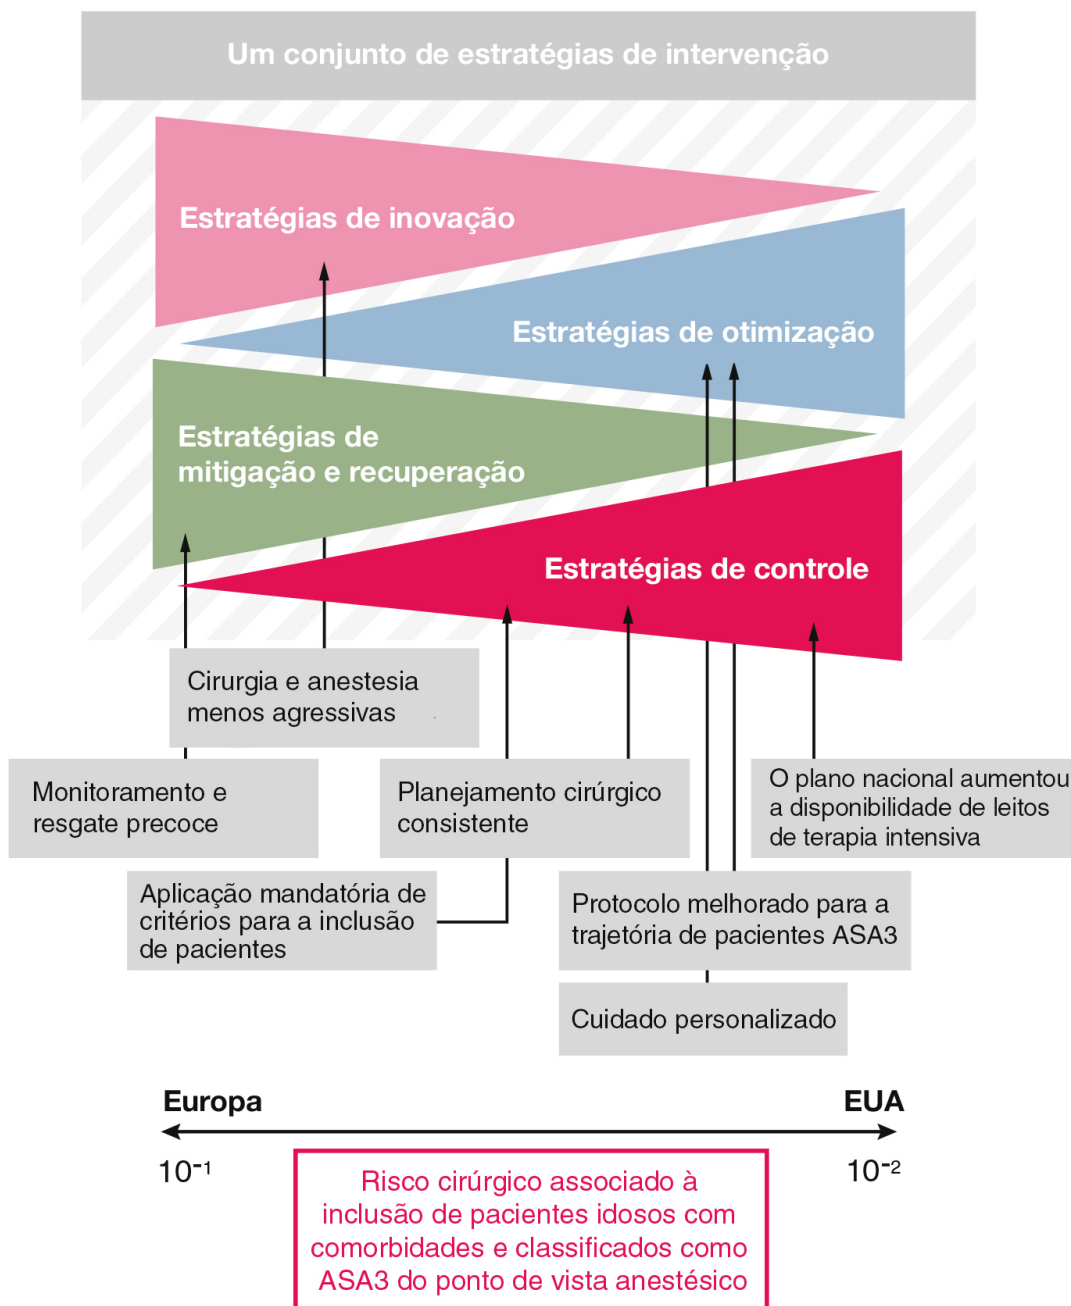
Um conjunto de estratégias de intervenção

Estratégias de inovação

Estratégias de otimização

Estratégias de mitigação e recuperação

Estratégias de controle

Cirurgia e anestesia menos agressivas

Monitoramento e resgate precoce

Planejamento cirúrgico consistente

O plano nacional aumentou a disponibilidade de leitos de terapia intensiva

Aplicação mandatória de critérios para a inclusão de pacientes

Protocolo melhorado para a trajetória de pacientes ASA3

Cuidado personalizado

Europa

EUA

$10^{-1}$

$10^{-2}$

Risco cirúrgico associado à inclusão de pacientes idosos com comorbidades e classificados como ASA3 do ponto de vista anestésico